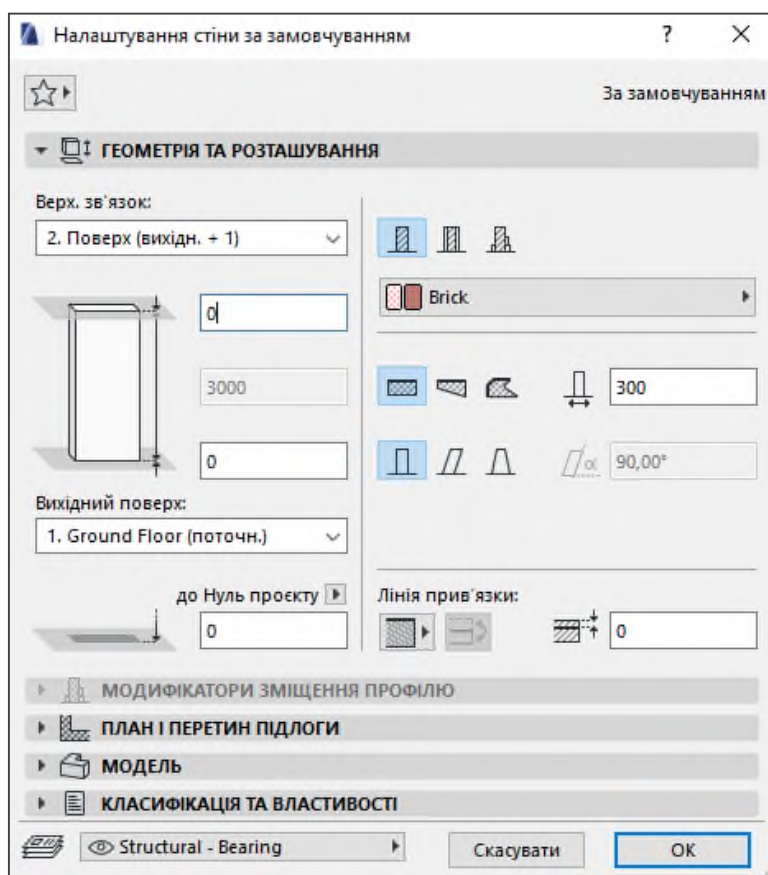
Налаштування стіни за замовчуванням

?

За замовчуванням

ГЕОМЕТРІЯ ТА РОЗТАШУВАННЯ

Верх. зв'язок:

2. Поверх (вихідн. + 1)

0

3000

0

Вихідний поверх:

1. Ground Floor (поточн.)

до Нуль проєкту

0

Brick

300

90,00°

Лінія прив'язки:

0

МОДИФІКАТОРИ ЗМІЩЕННЯ ПРОФІЛЮ

ПЛАН І ПЕРЕТИН ПІДЛОГИ

МОДЕЛЬ

КЛАСИФІКАЦІЯ ТА ВЛАСТИВОСТІ

Structural - Bearing

Скасувати

OK